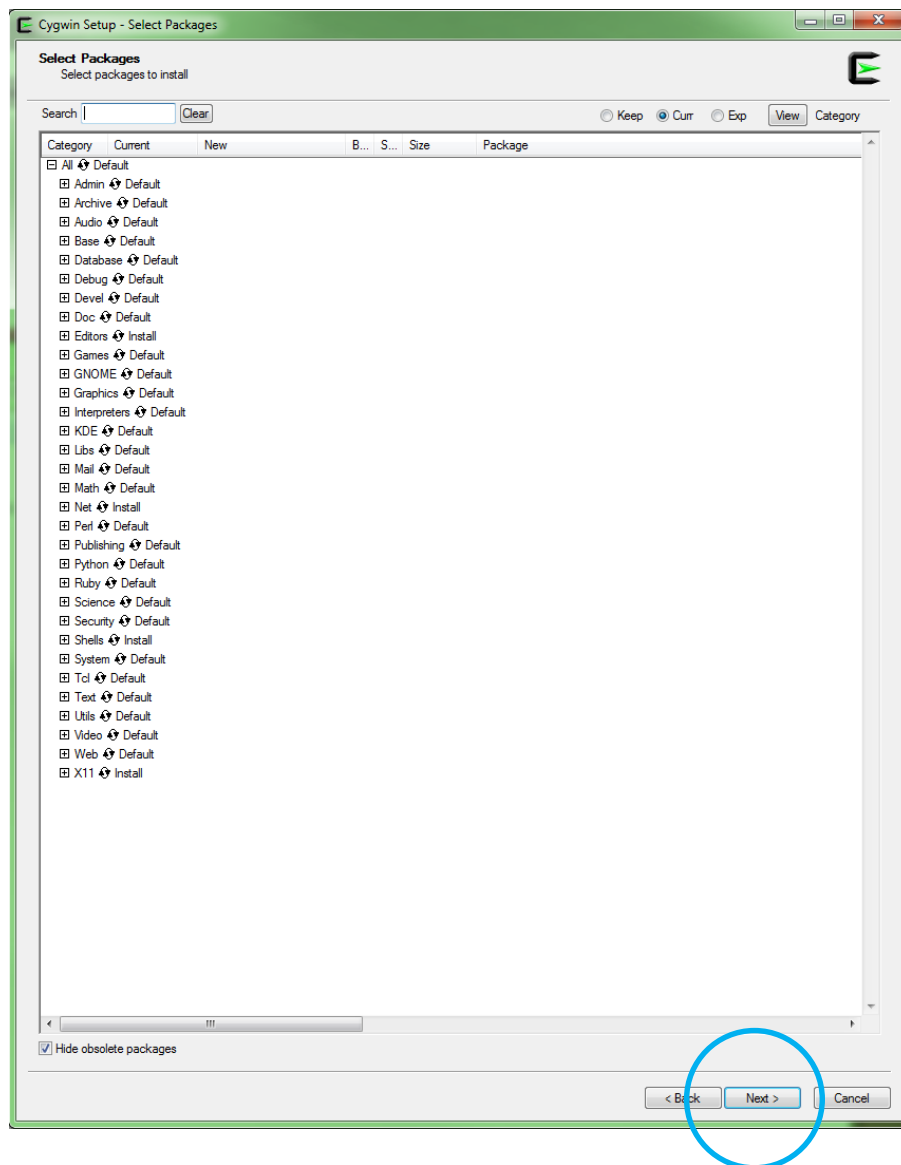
Cygwin Setup - Select Packages

Select Packages
Select packages to install

Search [ ] Clear

Keep Curr Exp View Category

| Category | Current | New | B... | S... | Size | Package |
|---|---|---|---|---|---|---|

All Default
Admin Default
Archive Default
Audio Default
Base Default
Database Default
Debug Default
Devel Default
Doc Default
Editors Install
Games Default
GNOME Default
Graphics Default
Interpreters Default
KDE Default
Libs Default
Mail Default
Math Default
Net Install
Perl Default
Publishing Default
Python Default
Ruby Default
Science Default
Security Default
Shells Install
System Default
Tcl Default
Text Default
Utils Default
Video Default
Web Default
X11 Install

Hide obsolete packages

< Back Next > Cancel